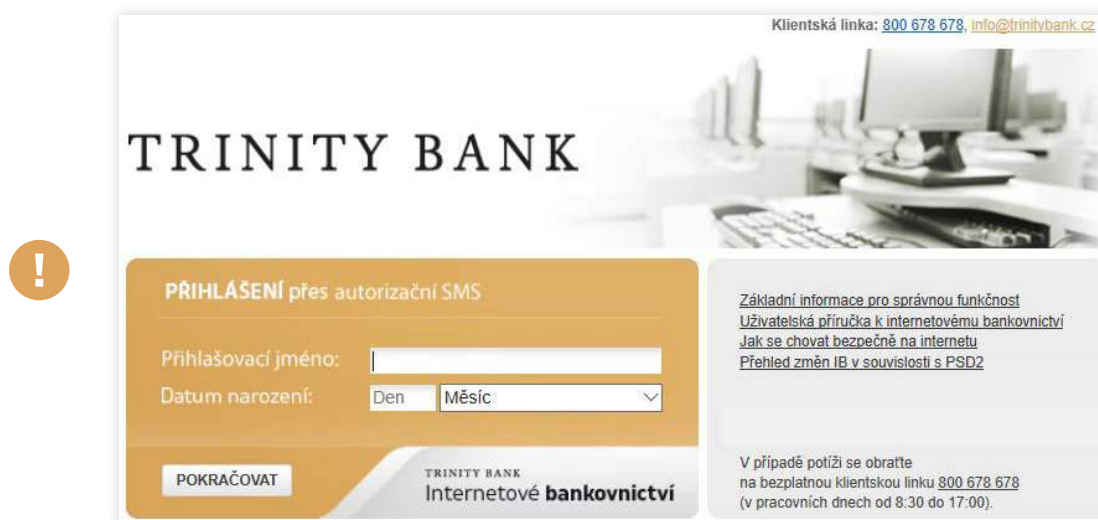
Klientská linka: 800 678 678, info@trinitybank.cz

TRINITY BANK

!

PŘIHLÁŠENÍ přes autorizační SMS

Přihlašovací jméno:

Datum narození: Den Měsíc

POKRAČOVAT

TRINITY BANK
Internetové bankovnictví

Základní informace pro správnou funkčnost
Uživatelská příručka k internetovému bankovnictví
Jak se chovat bezpečně na internetu
Přehled změn IB v souvislosti s PSD2

V případě potíží se obraťte na bezplatnou klientskou linku 800 678 678 (v pracovních dnech od 8:30 do 17:00).